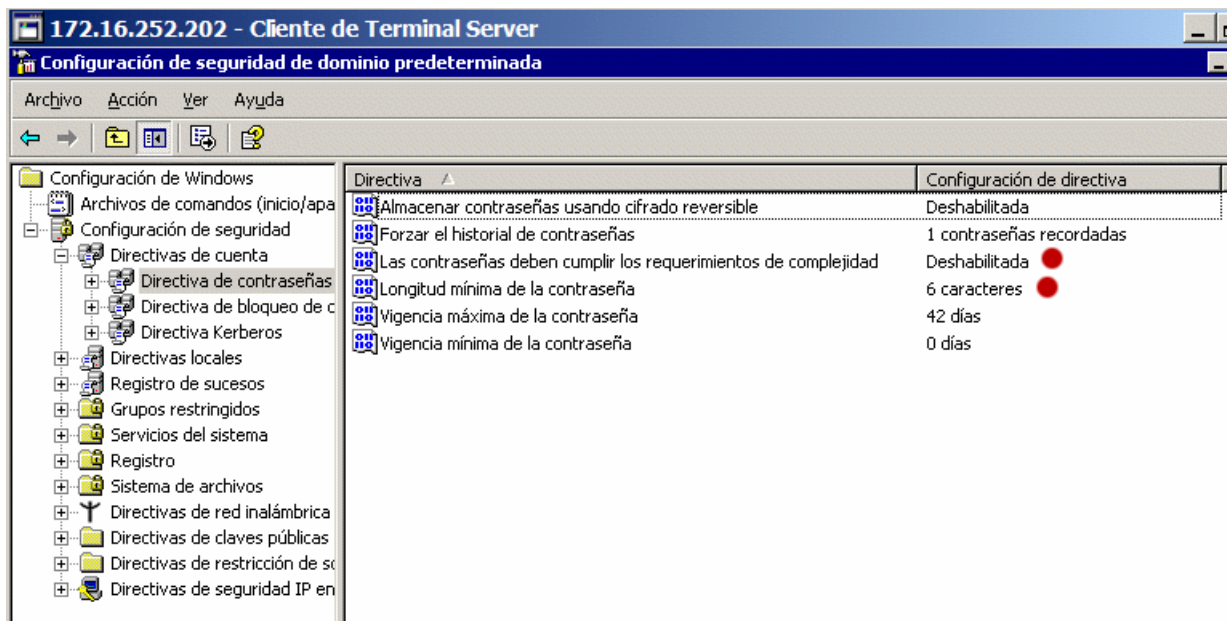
172.16.252.202 - Cliente de Terminal Server

Configuración de seguridad de dominio predeterminada

Archivo Acción Ver Ayuda

Configuración de Windows
Archivos de comandos (inicio/apa
Configuración de seguridad
Directivas de cuenta
Directiva de contraseñas
Directiva de bloqueo de c
Directiva Kerberos
Directivas locales
Registro de sucesos
Grupos restringidos
Servicios del sistema
Registro
Sistema de archivos
Directivas de red inalámbrica
Directivas de claves públicas
Directivas de restricción de sc
Directivas de seguridad IP en

| Directiva | Configuración de directiva |
|---|---|
| Almacenar contraseñas usando cifrado reversible | Deshabilitada |
| Forzar el historial de contraseñas | 1 contraseñas recordadas |
| Las contraseñas deben cumplir los requerimientos de complejidad | Deshabilitada |
| Longitud mínima de la contraseña | 6 caracteres |
| Vigencia máxima de la contraseña | 42 días |
| Vigencia mínima de la contraseña | 0 días |